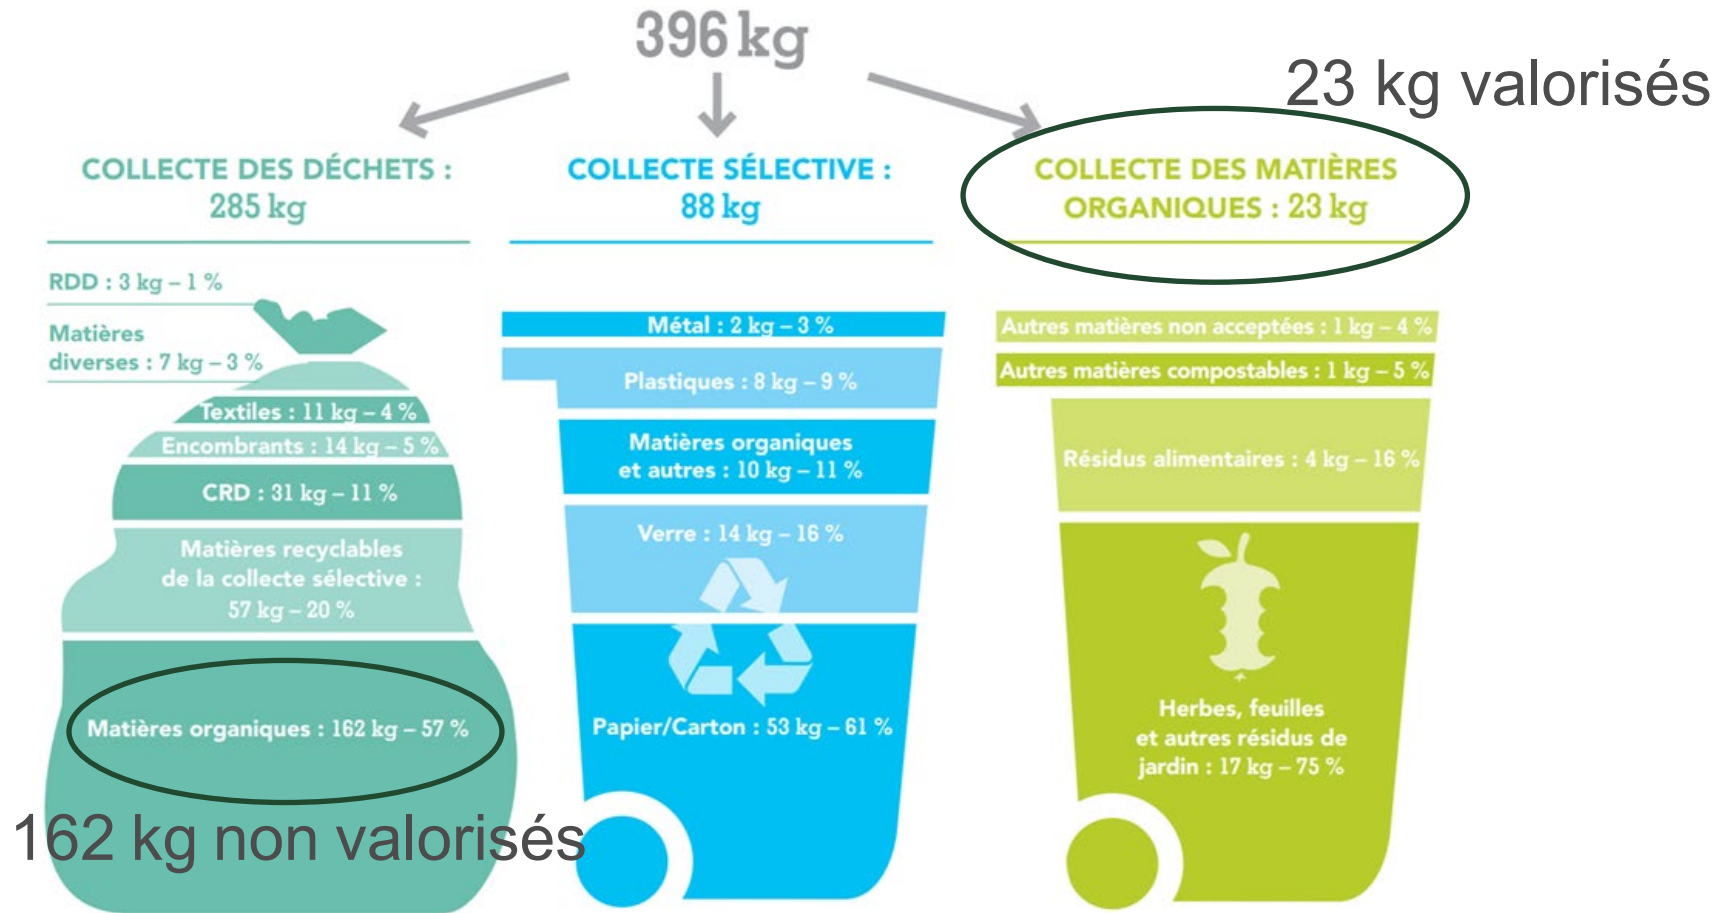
396 kg

23 kg valorisés

COLLECTE DES DÉCHETS : 285 kg

RDD : 3 kg – 1 %

Matières diverses : 7 kg – 3 %

Textiles : 11 kg – 4 %

Encombrants : 14 kg – 5 %

CRD : 31 kg – 11 %

Matières recyclables de la collecte sélective : 57 kg – 20 %

Matières organiques : 162 kg – 57 %

162 kg non valorisés

COLLECTE SÉLECTIVE : 88 kg

Métal : 2 kg – 3 %

Plastiques : 8 kg – 9 %

Matières organiques et autres : 10 kg – 11 %

Verre : 14 kg – 16 %

Papier/Carton : 53 kg – 61 %

COLLECTE DES MATIÈRES ORGANIQUES : 23 kg

Autres matières non acceptées : 1 kg – 4 %

Autres matières compostables : 1 kg – 5 %

Résidus alimentaires : 4 kg – 16 %

Herbes, feuilles et autres résidus de jardin : 17 kg – 75 %